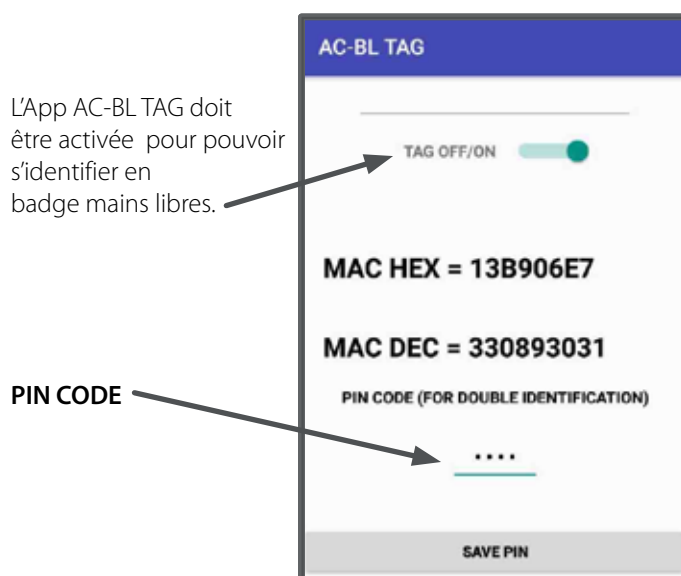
L'App AC-BL TAG doit être activée pour pouvoir s'identifier en badge mains libres.

PIN CODE

AC-BL TAG

TAG OFF/ON

MAC HEX = 13B906E7

MAC DEC = 330893031

PIN CODE (FOR DOUBLE IDENTIFICATION)

....

SAVE PIN